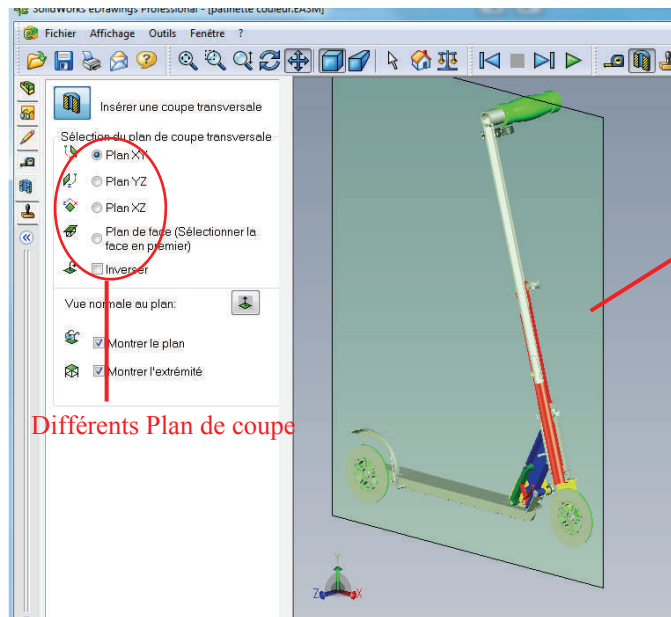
SolidWorks eDrawings Professional - [patinette couleur.EASM]

Fichier Affichage Outils Fenêtre ?

Insérer une coupe transversale

Sélection du plan de coupe transversale

Plan XY

Plan YZ

Plan XZ

Plan de face (Sélectionner la face en premier)

Inverser

Vue normale au plan:

Montrer le plan

Montrer l'extrémité

Différents Plan de coupe

Y

Z

X